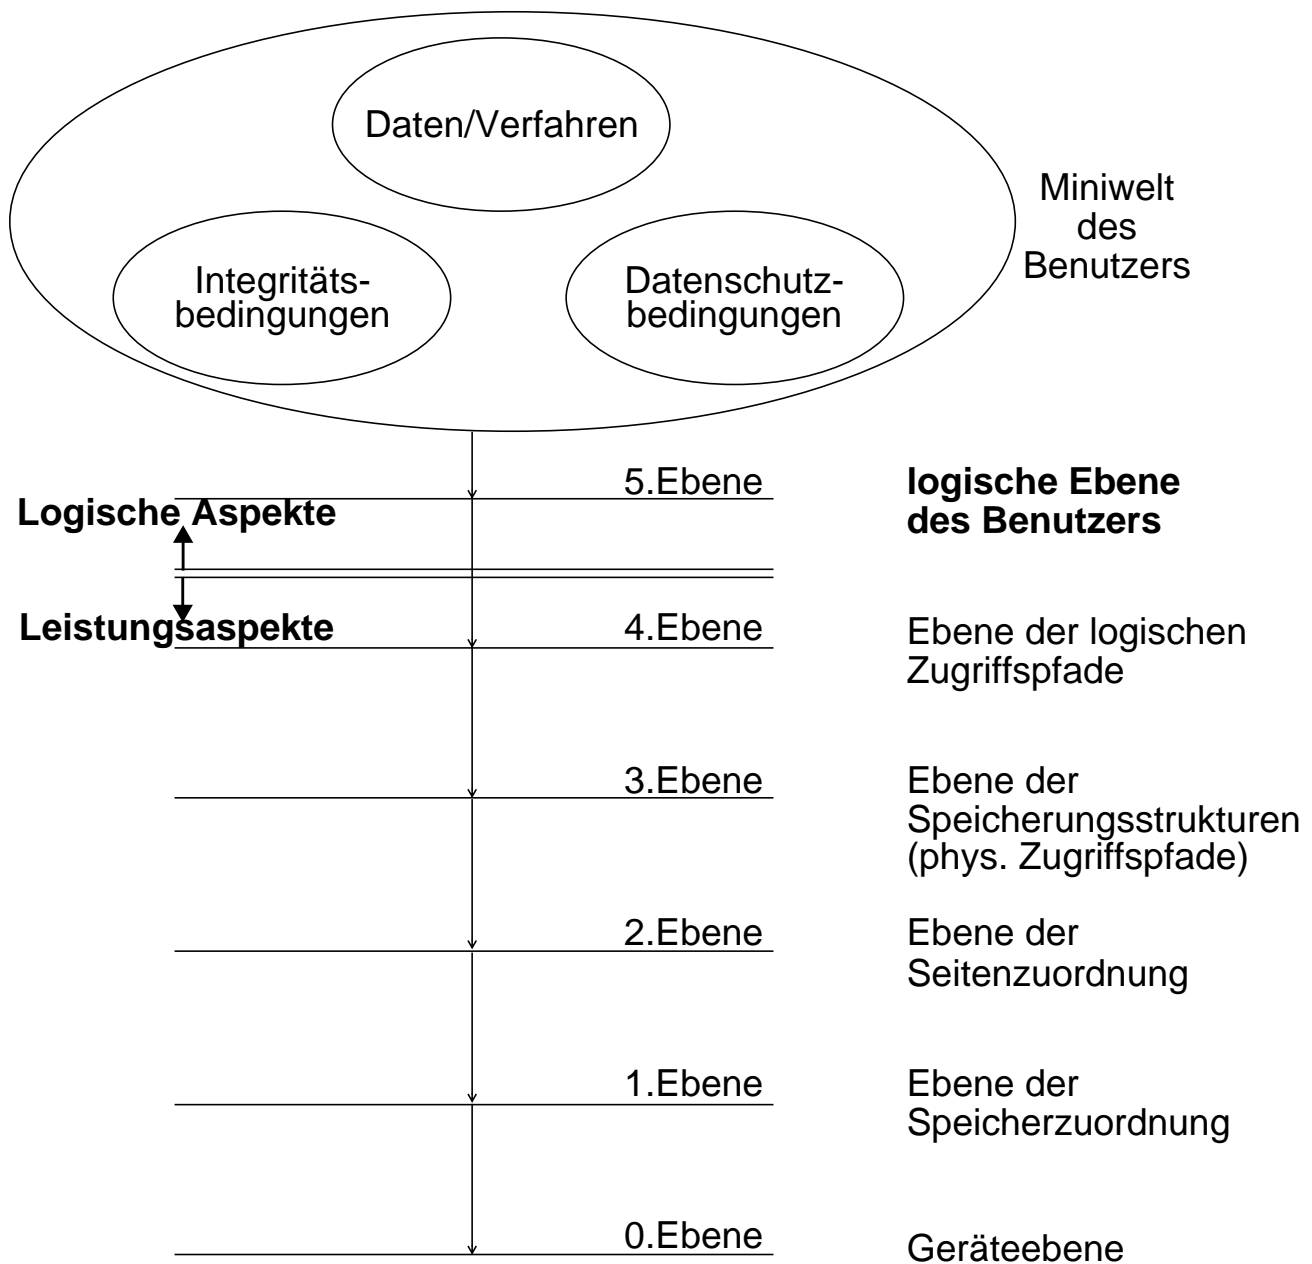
Daten/Verfahren

Integritätsbedingungen

Datenschutzbedingungen

Miniwelt des Benutzers

5.Ebene

**logische Ebene des Benutzers**

**Logische Aspekte**

**Leistungsaspekte**

4.Ebene

Ebene der logischen Zugriffspfade

3.Ebene

Ebene der Speicherungsstrukturen (phys. Zugriffspfade)

2.Ebene

Ebene der Seitenzuordnung

1.Ebene

Ebene der Speicherzuordnung

0.Ebene

Geräteebene